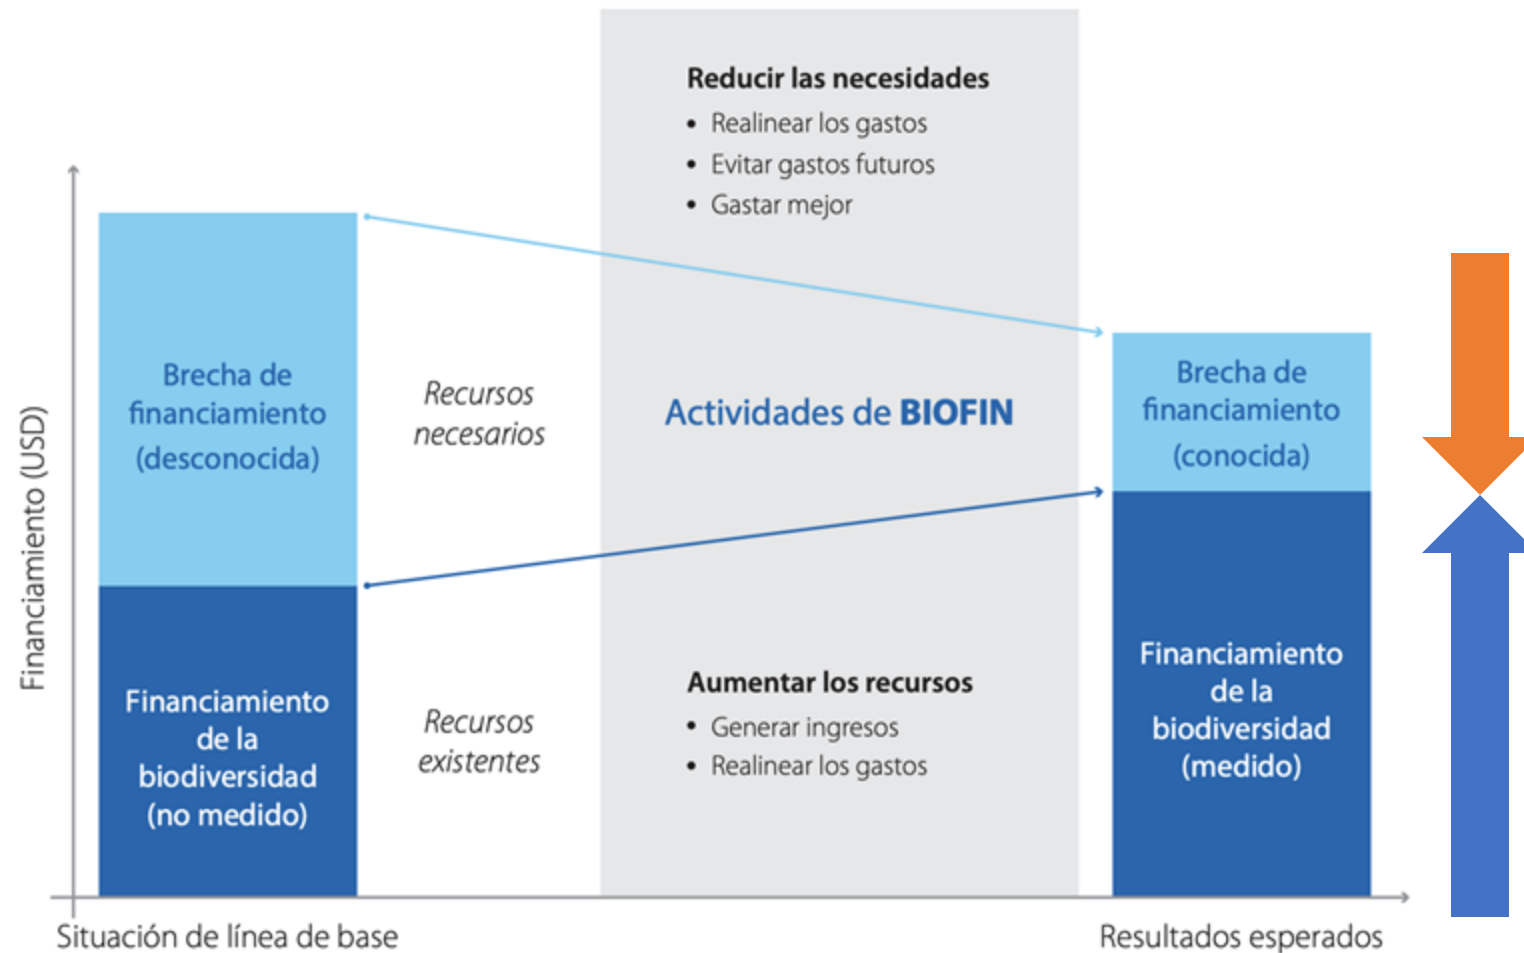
Reducir las necesidades
• Realinear los gastos
• Evitar gastos futuros
• Gastar mejor

Financiamiento (USD)

Brecha de financiamiento (desconocida)

Recursos necesarios

Actividades de BIOFIN

Brecha de financiamiento (conocida)

Financiamiento de la biodiversidad (no medido)

Recursos existentes

Aumentar los recursos
• Generar ingresos
• Realinear los gastos

Financiamiento de la biodiversidad (medido)

Situación de línea de base

Resultados esperados